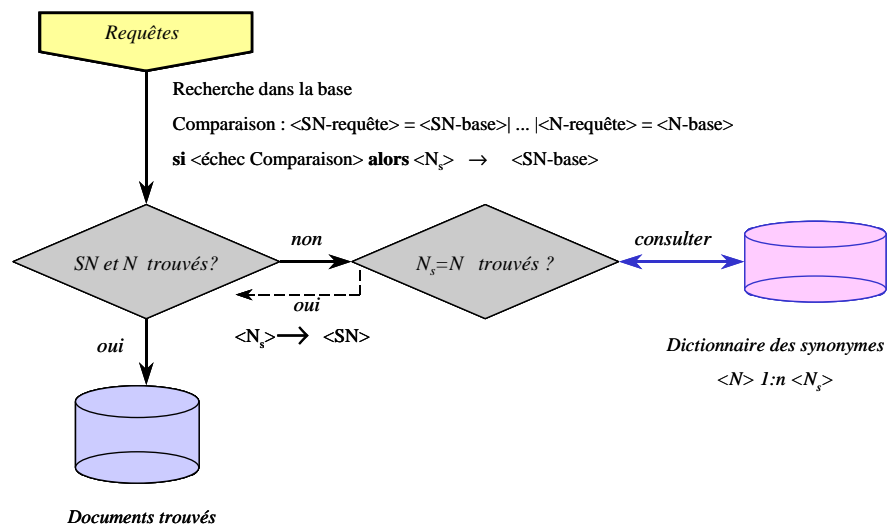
Requêtes

Recherche dans la base

Comparaison : <SN-requête> = <SN-base>| ... |<N-requête> = <N-base>

**si** <échec Comparaison> **alors** <$N_s$> → <SN-base>

SN et N trouvés?

non

$N_s$=N trouvés ?

consulter

oui

<$N_s$> → <SN>

oui

Dictionnaire des synonymes

<N> 1:n <$N_s$>

Documents trouvés